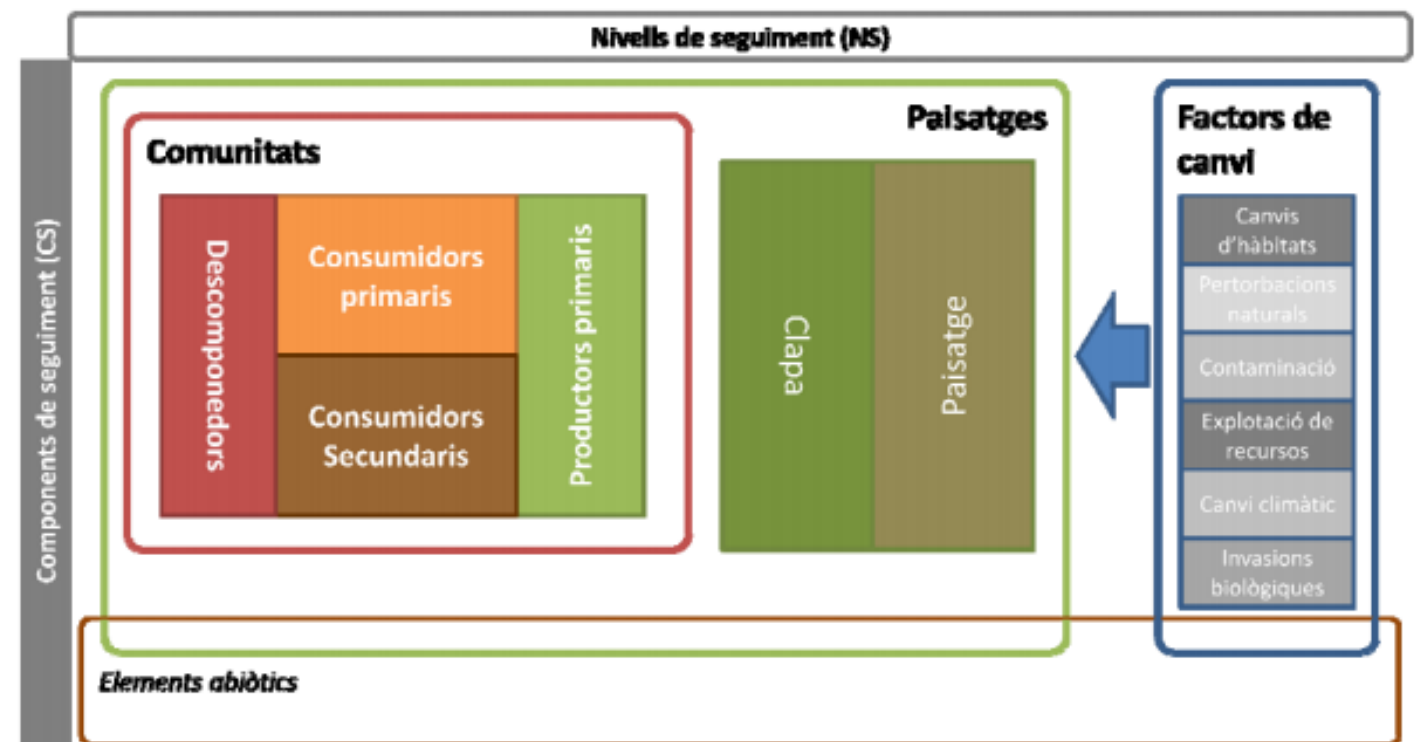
Nivells de seguiment (NS)

Components de seguiment (CS)

Comunitats

Descomponedors

Consumidors primaris

Consumidors Secundaris

Productors primaris

Paisatges

Clapa

Paisatge

Factors de canvi

Canvis d'hàbitats

Pertorbacions naturals

Contaminació

Explotació de recursos

Canvi climàtic

Invasions biològiques

Elements abiòtics